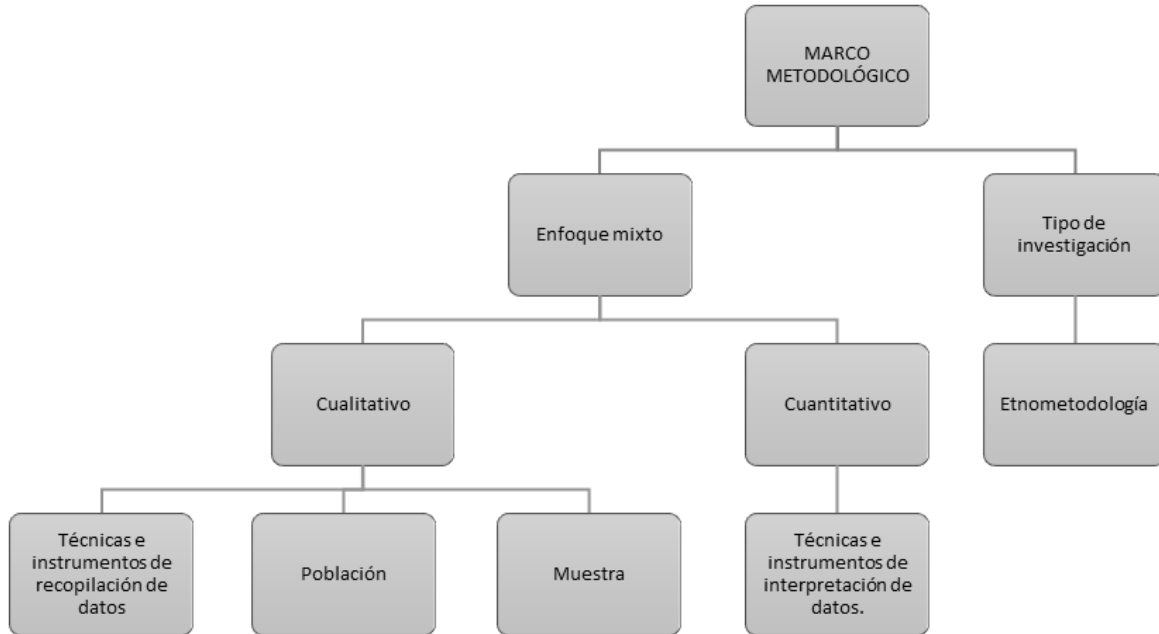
MARCO METODOLÓGICO

Enfoque mixto

Tipo de investigación

Cualitativo

Cuantitativo

Etnometodología

Técnicas e instrumentos de recopilación de datos

Población

Muestra

Técnicas e instrumentos de interpretación de datos.